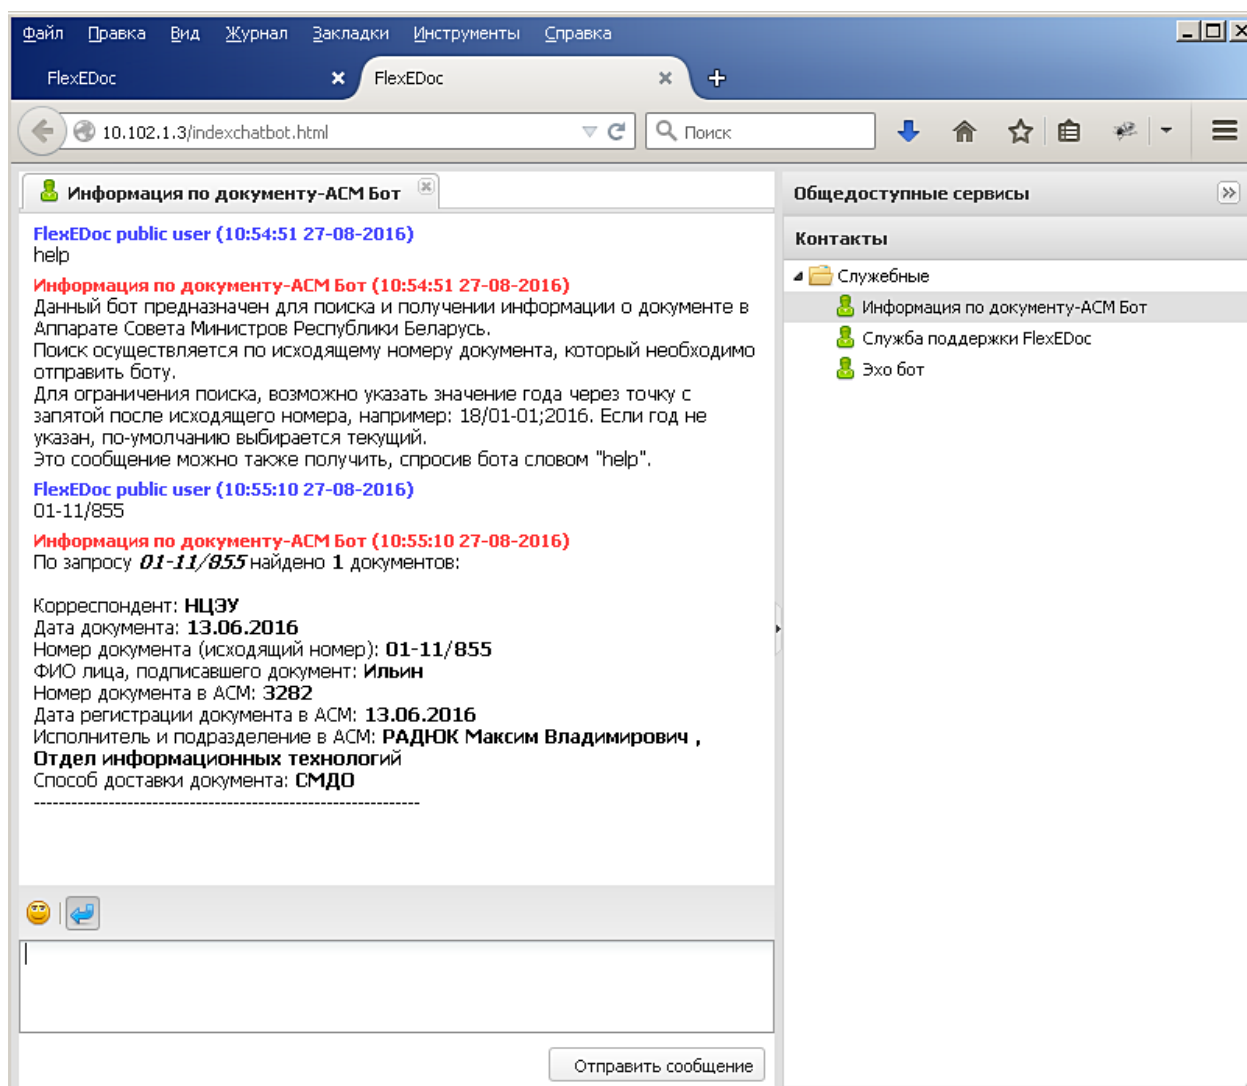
Файл Правка Вид Журнал Закладки Инструменты Справка

FlexEDoc ✕ FlexEDoc ✕ +

10.102.1.3/indexchatbot.html

Поиск

Информация по документу-АСМ Бот

FlexEDoc public user (10:54:51 27-08-2016)
help

Информация по документу-АСМ Бот (10:54:51 27-08-2016)
Данный бот предназначен для поиска и получении информации о документе в Аппарате Совета Министров Республики Беларусь.
Поиск осуществляется по исходящему номеру документа, который необходимо отправить боту.
Для ограничения поиска, возможно указать значение года через точку с запятой после исходящего номера, например: 18/01-01;2016. Если год не указан, по-умолчанию выбирается текущий.
Это сообщение можно также получить, спросив бота словом "help".

FlexEDoc public user (10:55:10 27-08-2016)
01-11/855

Информация по документу-АСМ Бот (10:55:10 27-08-2016)
По запросу 01-11/855 найдено 1 документов:

Корреспондент: НЦЗУ
Дата документа: 13.06.2016
Номер документа (исходящий номер): 01-11/855
ФИО лица, подписавшего документ: Ильин
Номер документа в АСМ: 3282
Дата регистрации документа в АСМ: 13.06.2016
Исполнитель и подразделение в АСМ: РАДЮК Максим Владимирович , Отдел информационных технологий
Способ доставки документа: СМДО
----------------------------------------------------------------

Отправить сообщение

Общедоступные сервисы

Контакты

Служебные
Информация по документу-АСМ Бот
Служба поддержки FlexEDoc
Эхо бот